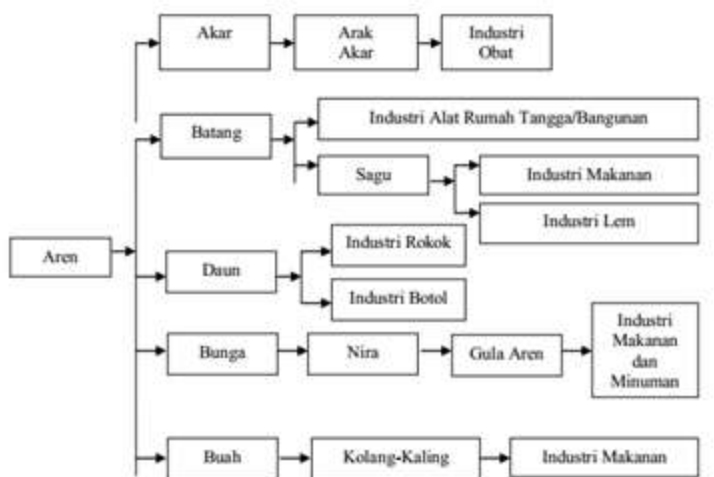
Aren

Akar

Arak Akar

Industri Obat

Batang

Industri Alat Rumah Tangga/Bangunan

Sagu

Industri Makanan

Industri Lem

Daun

Industri Rokok

Industri Botol

Bunga

Nira

Gula Aren

Industri Makanan dan Minuman

Buah

Kolang-Kaling

Industri Makanan